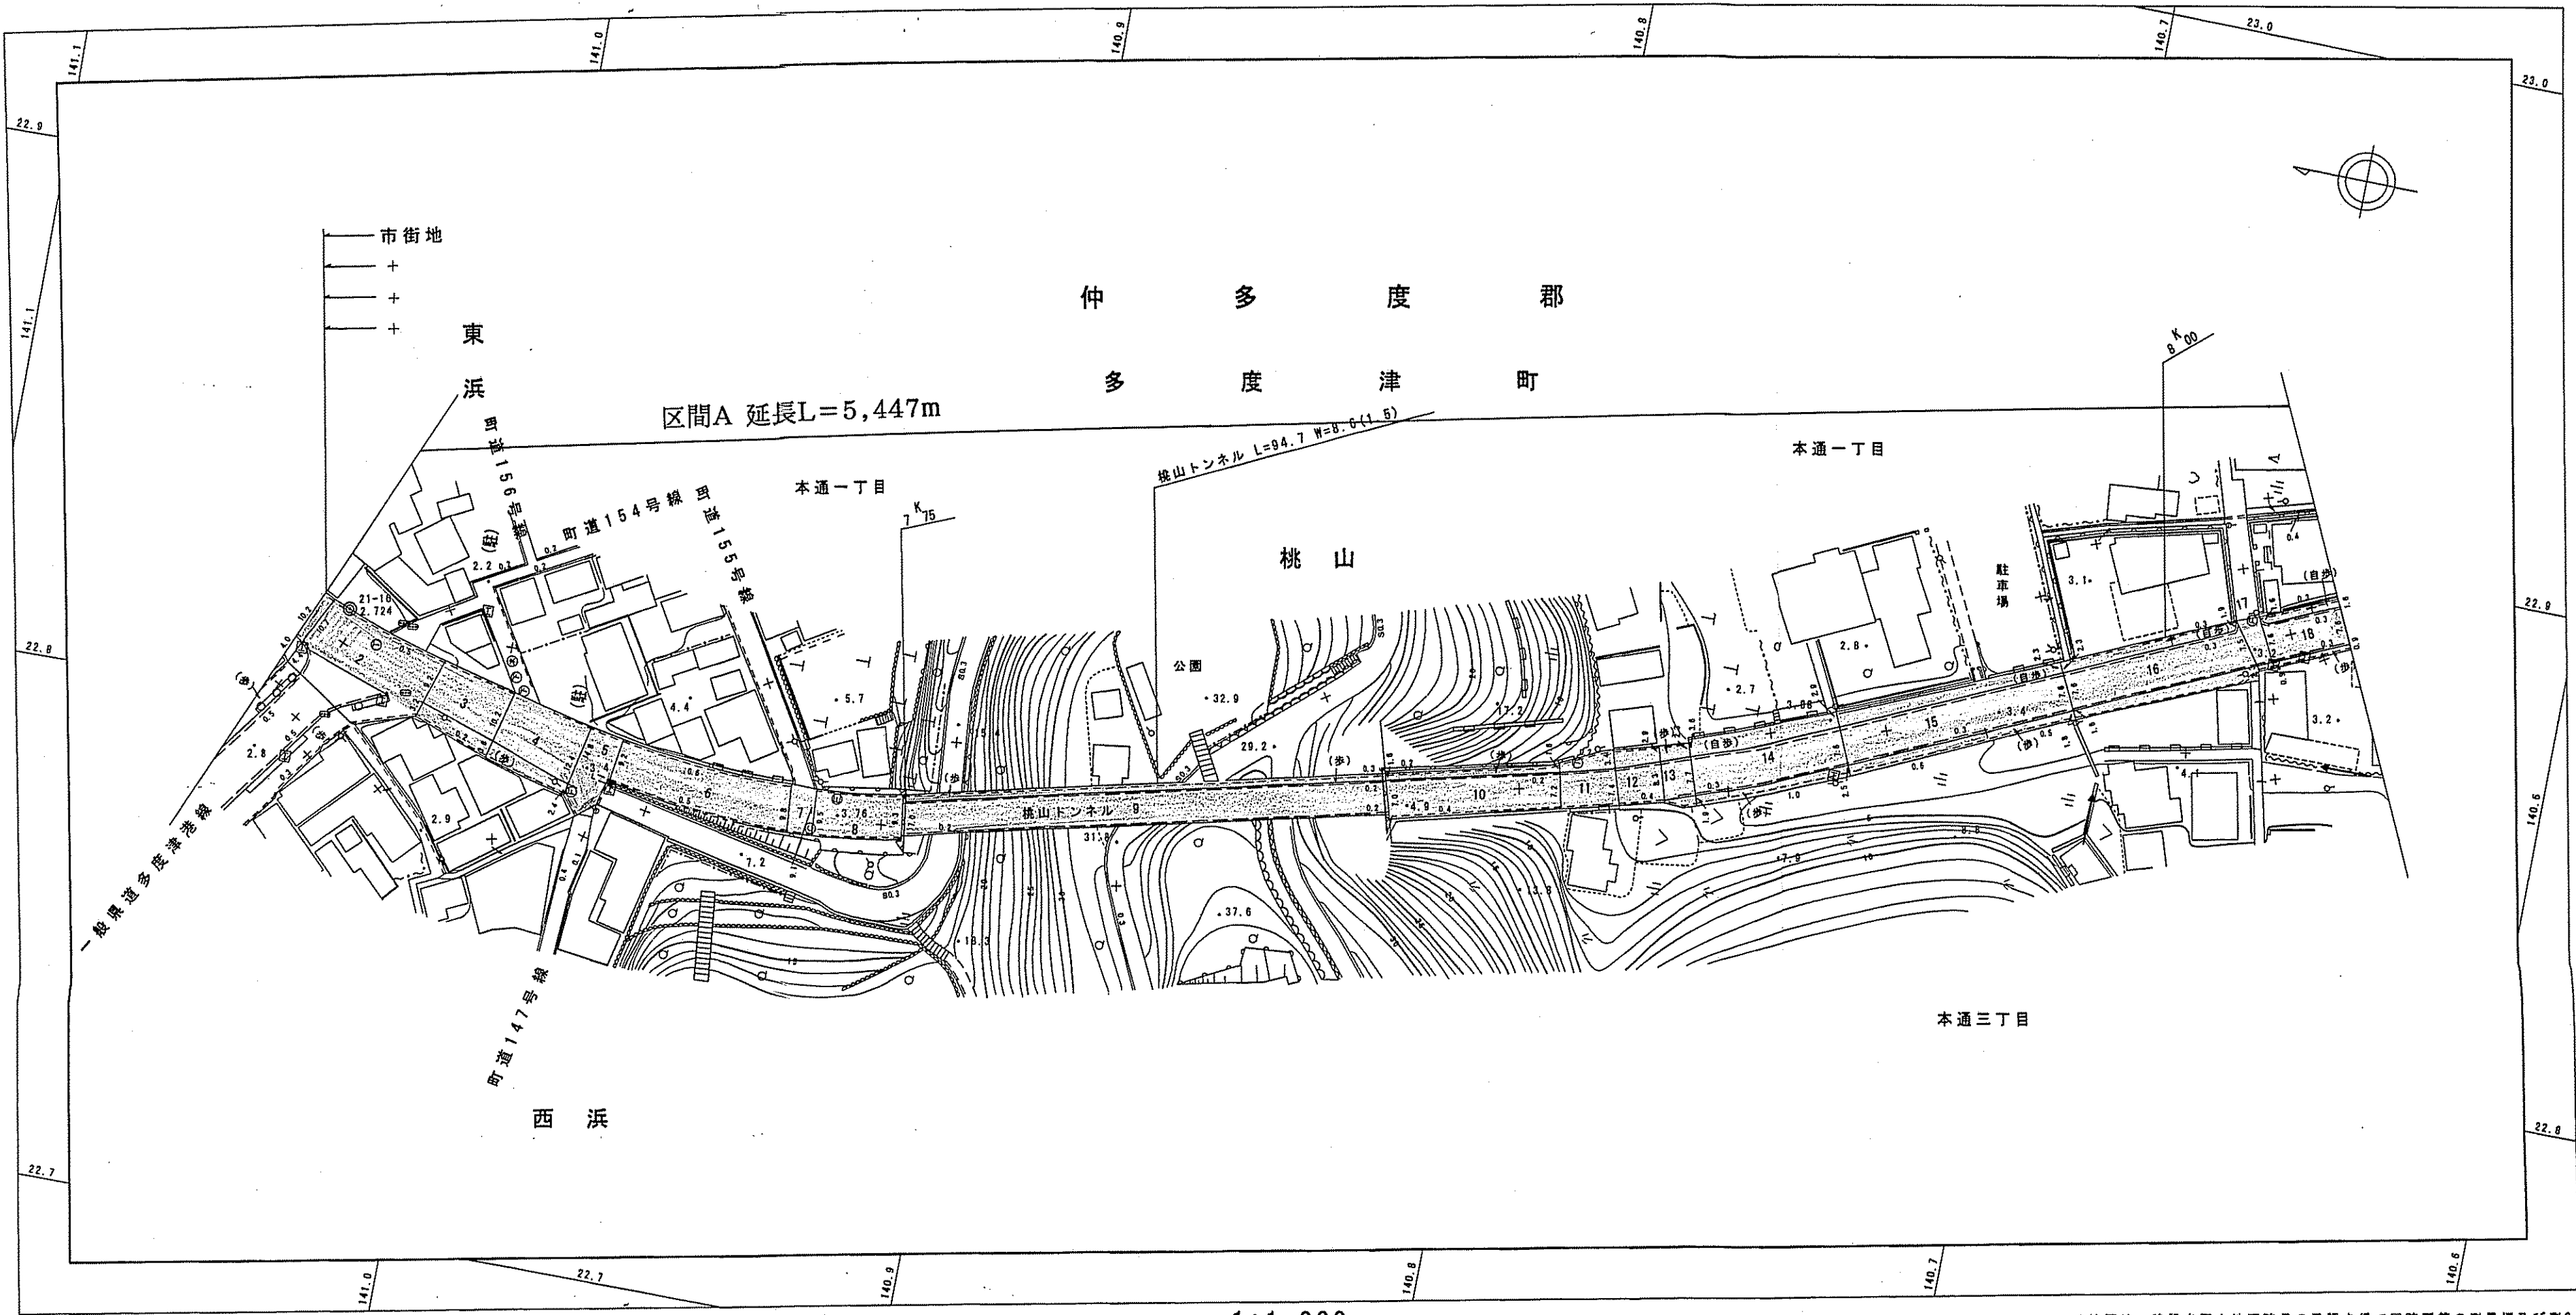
141.1
141.0
140.9
140.8
140.7
23.0
23.0
22.9
141.1
22.8
22.9
22.8
22.7
141.0
22.7
140.9
140.8
140.7
140.6
140.6

市街地
+
+
+
東
浜

仲 多 度 郡
多 度 津 町

区間A 延長L=5,447m

桃山トンネル L=94.7 W=8.6(1.5)

本通一丁目
本通一丁目
本通三丁目

町道156号線
町道154号線
町道155号線
町道147号線
一般県道多度津港線

桃 山
公園
駐車場
桃山トンネル

西 浜

7K75
8K00

21-16
2.724

1 2 3 4 5 6 7 8 9 10 11 12 13 14 15 16 17 18

(歩) (自歩) (駐)

2.2 2.8 2.9 4.4 5.7 3.76 7.2 18.3 32.9 29.2 31.8 37.6 17.2 4.9 13.8 2.7 3.08 2.8 3.1 3.4 3.2 4.1 7.9 0.4

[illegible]